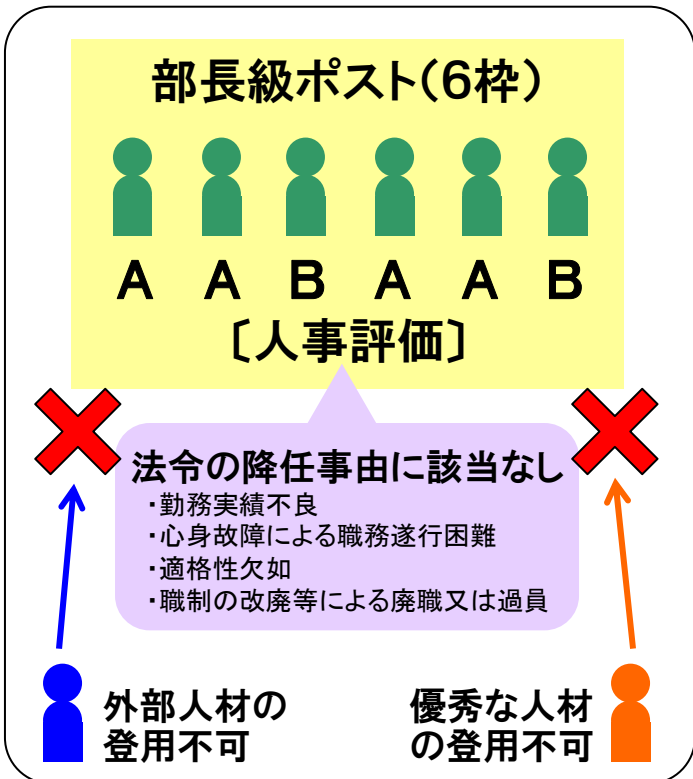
部長級ポスト(6枠)

A A B A A B

〔人事評価〕

法令の降任事由に該当なし

・勤務実績不良
・心身故障による職務遂行困難
・適格性欠如
・職制の改廃等による廃職又は過員

外部人材の登用不可

優秀な人材の登用不可